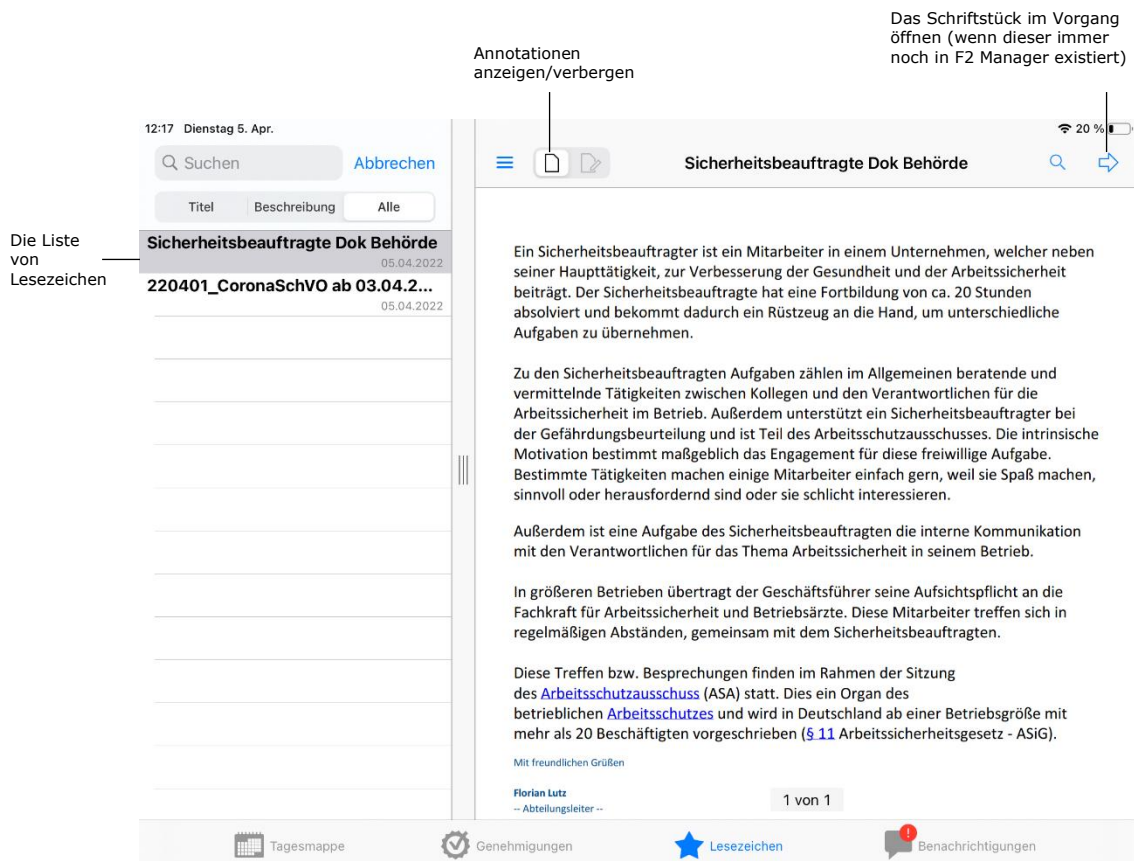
Das Schriftstück im Vorgang öffnen (wenn dieser immer noch in F2 Manager existiert)

Annotationen anzeigen/verbergen

Die Liste von Lesezeichen

12:17 Dienstag 5. Apr.

20 %

Suchen

Abbrechen

Titel | Beschreibung | Alle

Sicherheitsbeauftragte Dok Behörde
05.04.2022

220401_CoronaSchVO ab 03.04.2...
05.04.2022

Sicherheitsbeauftragte Dok Behörde

Ein Sicherheitsbeauftragter ist ein Mitarbeiter in einem Unternehmen, welcher neben seiner Haupttätigkeit, zur Verbesserung der Gesundheit und der Arbeitssicherheit beiträgt. Der Sicherheitsbeauftragte hat eine Fortbildung von ca. 20 Stunden absolviert und bekommt dadurch ein Rüstzeug an die Hand, um unterschiedliche Aufgaben zu übernehmen.

Zu den Sicherheitsbeauftragten Aufgaben zählen im Allgemeinen beratende und vermittelnde Tätigkeiten zwischen Kollegen und den Verantwortlichen für die Arbeitssicherheit im Betrieb. Außerdem unterstützt ein Sicherheitsbeauftragter bei der Gefährdungsbeurteilung und ist Teil des Arbeitsschutzausschusses. Die intrinsische Motivation bestimmt maßgeblich das Engagement für diese freiwillige Aufgabe. Bestimmte Tätigkeiten machen einige Mitarbeiter einfach gern, weil sie Spaß machen, sinnvoll oder herausfordernd sind oder sie schlicht interessieren.

Außerdem ist eine Aufgabe des Sicherheitsbeauftragten die interne Kommunikation mit den Verantwortlichen für das Thema Arbeitssicherheit in seinem Betrieb.

In größeren Betrieben überträgt der Geschäftsführer seine Aufsichtspflicht an die Fachkraft für Arbeitssicherheit und Betriebsärzte. Diese Mitarbeiter treffen sich in regelmäßigen Abständen, gemeinsam mit dem Sicherheitsbeauftragten.

Diese Treffen bzw. Besprechungen finden im Rahmen der Sitzung des Arbeitsschutzausschuss (ASA) statt. Dies ein Organ des betrieblichen Arbeitsschutzes und wird in Deutschland ab einer Betriebsgröße mit mehr als 20 Beschäftigten vorgeschrieben (§ 11 Arbeitssicherheitsgesetz - ASiG).

Mit freundlichen Grüßen

Florian Lutz
-- Abteilungsleiter --

1 von 1

Tagesmappe | Genehmigungen | Lesezeichen | Benachrichtigungen